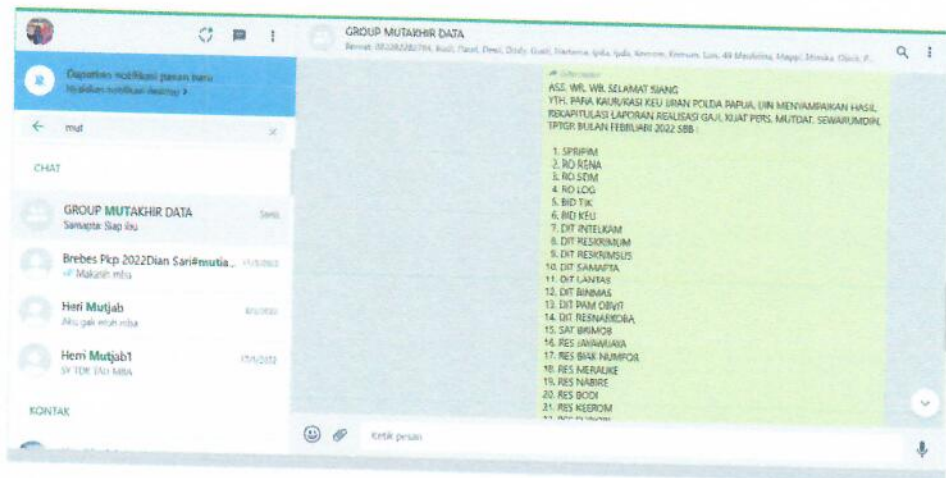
GROUP MUTAKHIR DATA
Bennat, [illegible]

Dapatkan notifikasi pesan baru
Nyalakan notifikasi desktop >

mut

CHAT

GROUP MUTAKHIR DATA
Senin
Samapta: Siap ibu

Brebes Pkp 2022Dian Sari#mutia...
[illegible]
Makasih mba

Heri Mutjab
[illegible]
Aku gak ngoh mba

Heri Mutjab1
17/1/2022
SY TDK TAU MBA

KONTAK

Diteruskan
ASS. WR. WB. SELAMAT SIANG
YTH. PARA KAUR/KASI KEU JAJARAN POLDA PAPUA, IJIN MENYAMPAIKAN HASIL REKAPITULASI LAPORAN REALISASI GAJI, KUAT PERS, MUTDAT, SEWARUMDIN, TPTGR BULAN FEBRUARI 2022 SBB :

1. SPRIPIM
2. RO RENA
3. RO SDM
4. RO LOG
5. BID TIK
6. BID KEU
7. DIT INTELKAM
8. DIT RESKRIMUM
9. DIT RESKRIMSUS
10. DIT SAMAPTA
11. DIT LANTAS
12. DIT BINMAS
13. DIT PAM OBVIT
14. DIT RESNARKOBA
15. SAT BRIMOB
16. RES JAYAWIJAYA
17. RES BIAK NUMFOR
18. RES MERAUKE
19. RES NABIRE
20. RES BODI
21. RES KEEROM
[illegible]

Ketik pesan